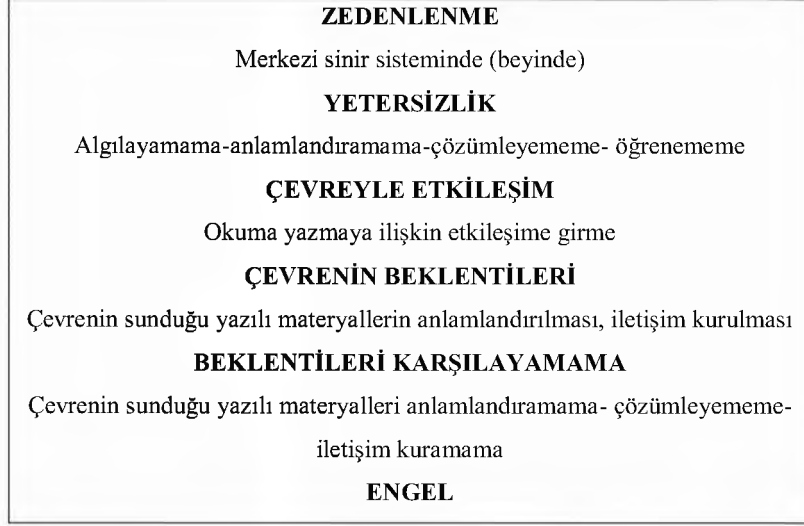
ZEDENLENME

Merkezi sinir sisteminde (beyinde)

YETERSİZLİK

Algılayamama-anlamlandıramama-çözümleyememe- öğrenememe

ÇEVREYLE ETKİLEŞİM

Okuma yazmaya ilişkin etkileşime girme

ÇEVRENİN BEKLENTİLERİ

Çevrenin sunduğu yazılı materyallerin anlamlandırılması, iletişim kurulması

BEKLENTİLERİ KARŞILAYAMAMA

Çevrenin sunduğu yazılı materyalleri anlamlandıramama- çözümleyememe- iletişim kuramama

ENGEL